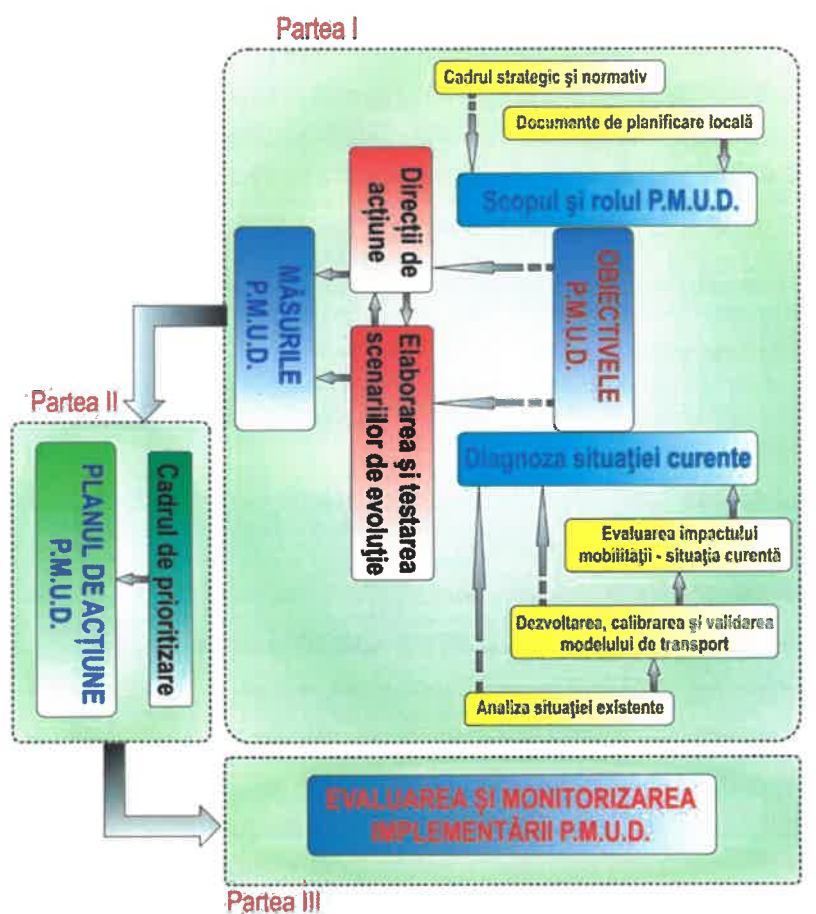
Partea I

Cadrul strategic şi normativ

Documente de planificare locală

Scopul şi rolul P.M.U.D.

Direcţii de acţiune

MĂSURILE P.M.U.D.

OBIECTIVELE P.M.U.D.

Elaborarea şi testarea scenariilor de evoluţie

Diagnoza situaţiei curente

Evaluarea impactului mobilităţii - situaţia curentă

Dezvoltarea, calibrarea şi validarea modelului de transport

Analiza situaţiei existente

Partea II

PLANUL DE ACŢIUNE P.M.U.D.

Cadrul de prioritizare

EVALUAREA ŞI MONITORIZAREA IMPLEMENTĂRII P.M.U.D.

Partea III